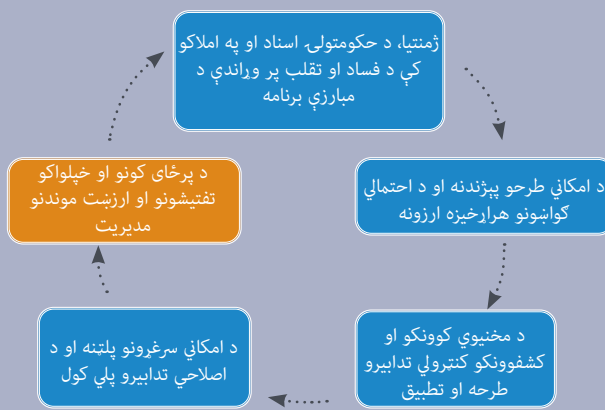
ژمنتیا، د حکومتولۍ اسناد او په املاکو کې د فساد او تقلب پر وړاندې د مبارزې برنامه

د امکاني طرحو پېژندنه او د احتمالي ګواښونو هراړخیزه ارزونه

د مخنیوي کوونکو او کشفوونکو کنټرولي تدابیرو طرحه او تطبیق

د امکاني سرغړونو پلټنه او د اصلاحي تدابیرو پلي کول

د پرڅای کونو او خپلواکو تفتیشونو او ارزښت موندنو مدیریت